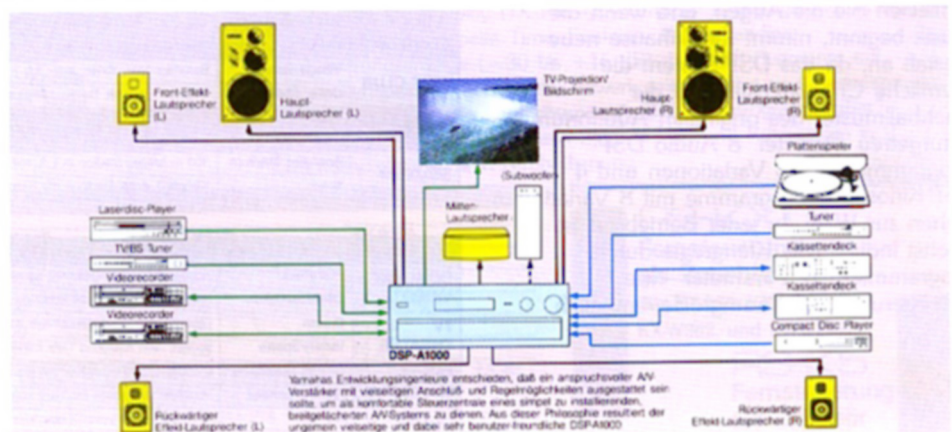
Front-Effekt-Lautsprecher (L)

Haupt-Lautsprecher (L)

TV-Projektion/ Bildschirm

Haupt-Lautsprecher (R)

Front-Effekt-Lautsprecher (R)

Plattenspieler

(Subwoofer)

Mitten-Lautsprecher

Laserdisc-Player

TV/BS Tuner

Videorecorder

Videorecorder

Tuner

Kassettendeck

Kassettendeck

Compact Disc Player

DSP-A1000

Rückwärtiger Effekt-Lautsprecher (L)

Rückwärtiger Effekt-Lautsprecher (R)

Yamahas Entwicklungsingenieure entschieden, daß ein anspruchsvoller A/V Verstärker mit vielseitigen Anschluß- und Regelmöglichkeiten ausgestattet sein sollte um als komfortable Steuerzentrale eines simpel zu installierenden, breitgefächerten A/V Systems zu dienen. Aus dieser Philosophie resultiert der ungemein vielseitige und dabei sehr benutzer-freundliche DSP-A1000

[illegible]